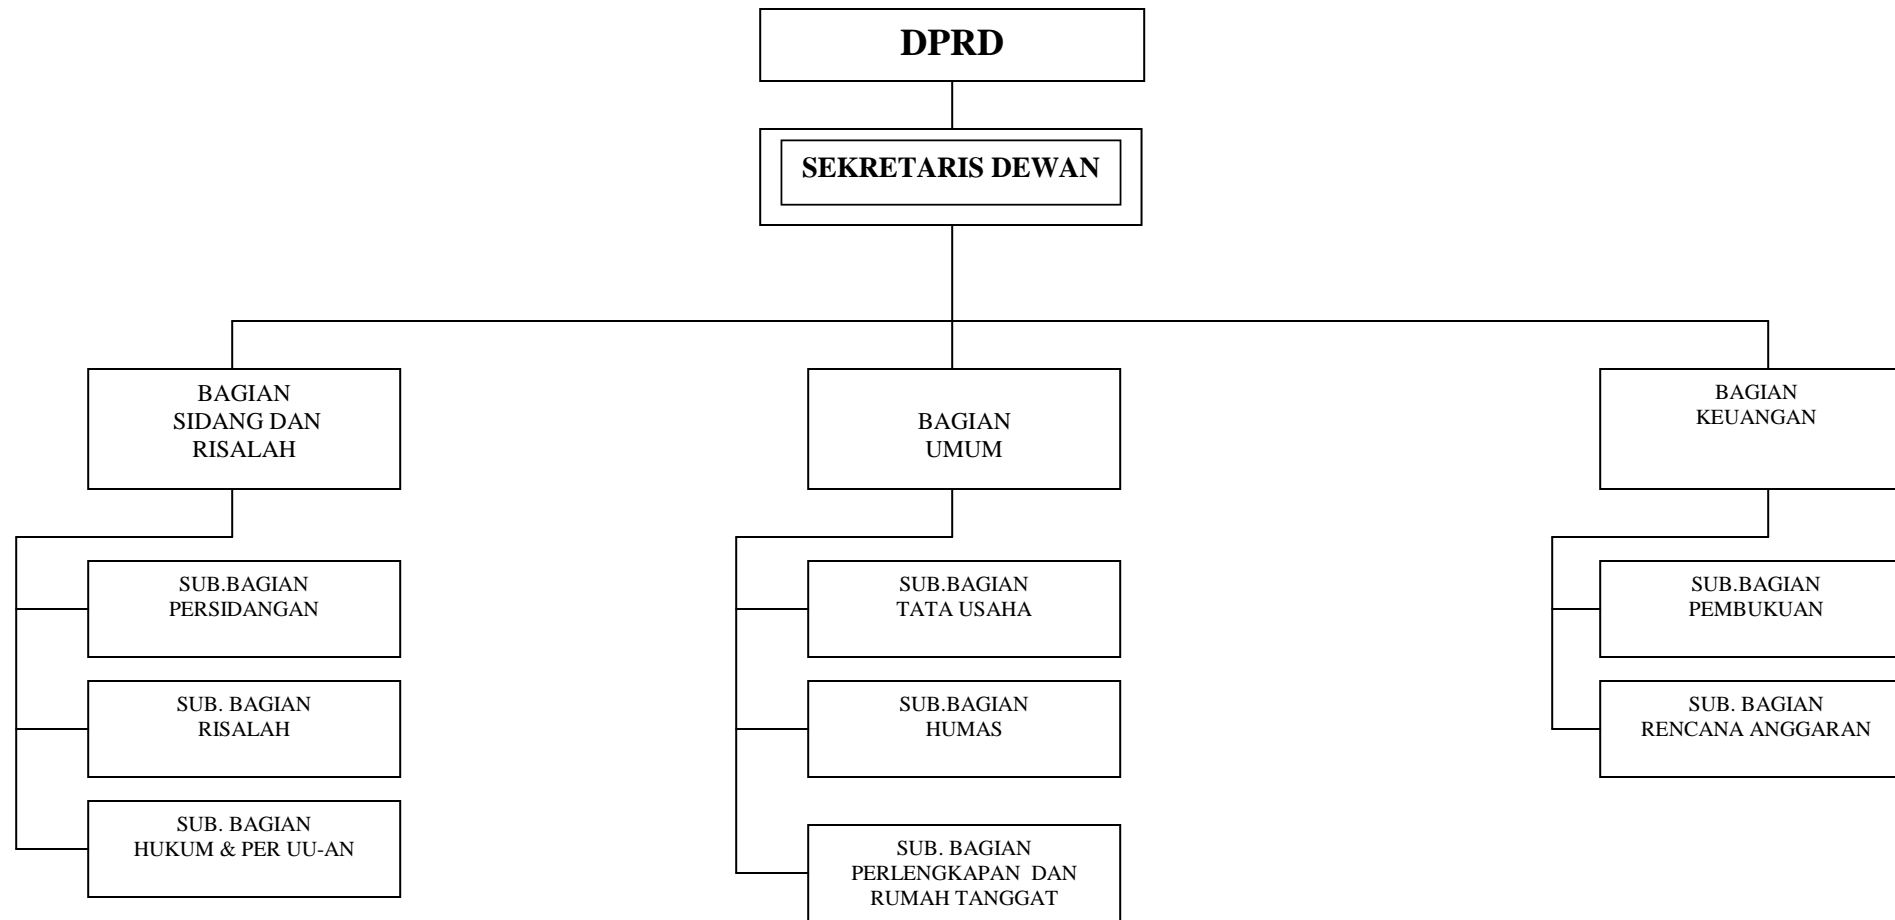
DPRD

SEKRETARIS DEWAN

BAGIAN SIDANG DAN RISALAH

BAGIAN UMUM

BAGIAN KEUANGAN

SUB.BAGIAN PERSIDANGAN

SUB. BAGIAN RISALAH

SUB. BAGIAN HUKUM & PER UU-AN

SUB.BAGIAN TATA USAHA

SUB.BAGIAN HUMAS

SUB. BAGIAN PERLENGKAPAN DAN RUMAH TANGGAT

SUB.BAGIAN PEMBUKUAN

SUB. BAGIAN RENCANA ANGGARAN